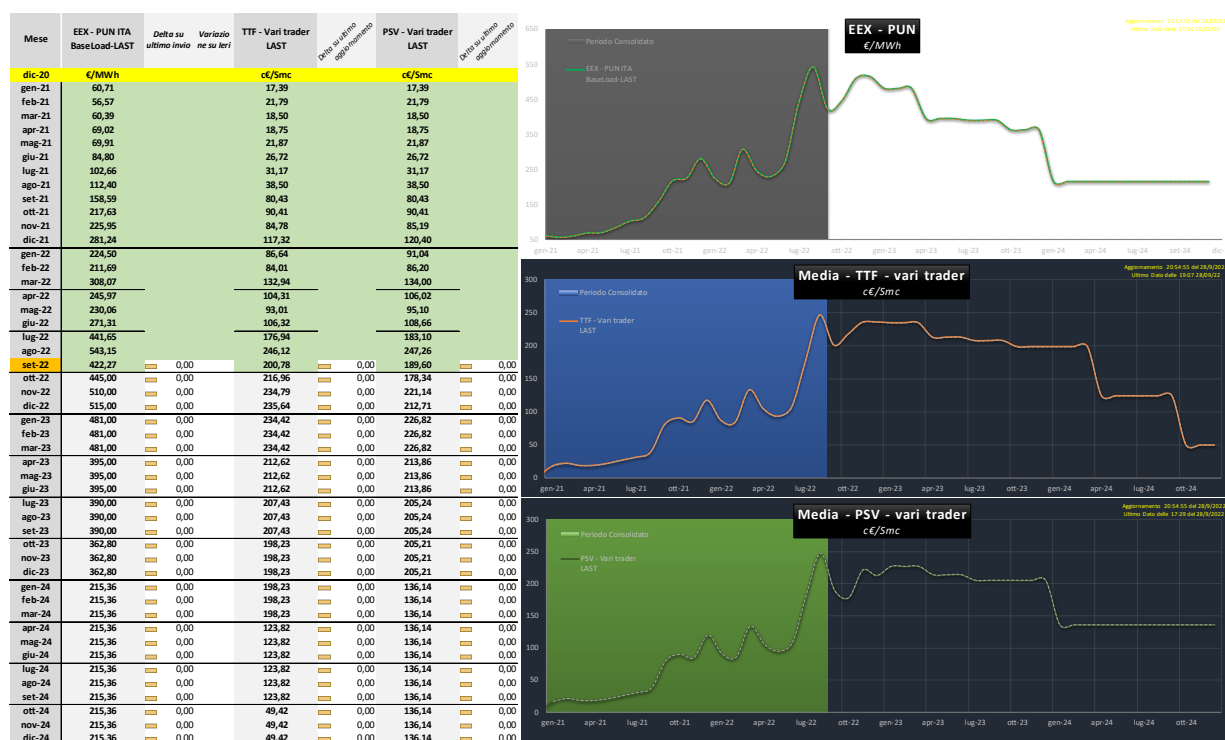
| Mese | EEX - PUN ITA BaseLoad-LAST | Delta su ultimo invio | Variazio ne su Ieri | TTF - Vari trader LAST | Delta su ultimo aggiornamento | PSV - Vari trader LAST | Delta su ultimo aggiornamento |
|---|---|---|---|---|---|---|---|
| dic-20 | €/MWh | | | c€/Smc | | c€/Smc | |
| gen-21 | 60,71 | | | 17,39 | | 17,39 | |
| feb-21 | 56,57 | | | 21,79 | | 21,79 | |
| mar-21 | 60,39 | | | 18,50 | | 18,50 | |
| apr-21 | 69,02 | | | 18,75 | | 18,75 | |
| mag-21 | 69,91 | | | 21,87 | | 21,87 | |
| giu-21 | 84,80 | | | 26,72 | | 26,72 | |
| lug-21 | 102,66 | | | 31,17 | | 31,17 | |
| ago-21 | 112,40 | | | 38,50 | | 38,50 | |
| set-21 | 158,59 | | | 80,43 | | 80,43 | |
| ott-21 | 217,63 | | | 90,41 | | 90,41 | |
| nov-21 | 225,95 | | | 84,78 | | 85,19 | |
| dic-21 | 281,24 | | | 117,32 | | 120,40 | |
| gen-22 | 224,50 | | | 86,64 | | 91,04 | |
| feb-22 | 211,69 | | | 84,01 | | 86,20 | |
| mar-22 | 308,07 | | | 132,94 | | 134,00 | |
| apr-22 | 245,97 | | | 104,31 | | 106,02 | |
| mag-22 | 230,06 | | | 93,01 | | 95,10 | |
| giu-22 | 271,31 | | | 106,32 | | 108,66 | |
| lug-22 | 441,65 | | | 176,94 | | 183,10 | |
| ago-22 | 543,15 | | | 246,12 | | 247,26 | |
| set-22 | 422,27 | 0,00 | | 200,78 | 0,00 | 189,60 | 0,00 |
| ott-22 | 445,00 | 0,00 | | 216,96 | 0,00 | 178,34 | 0,00 |
| nov-22 | 510,00 | 0,00 | | 234,79 | 0,00 | 221,14 | 0,00 |
| dic-22 | 515,00 | 0,00 | | 235,64 | 0,00 | 212,71 | 0,00 |
| gen-23 | 481,00 | 0,00 | | 234,42 | 0,00 | 226,82 | 0,00 |
| feb-23 | 481,00 | 0,00 | | 234,42 | 0,00 | 226,82 | 0,00 |
| mar-23 | 481,00 | 0,00 | | 234,42 | 0,00 | 226,82 | 0,00 |
| apr-23 | 395,00 | 0,00 | | 212,62 | 0,00 | 213,86 | 0,00 |
| mag-23 | 395,00 | 0,00 | | 212,62 | 0,00 | 213,86 | 0,00 |
| giu-23 | 395,00 | 0,00 | | 212,62 | 0,00 | 213,86 | 0,00 |
| lug-23 | 390,00 | 0,00 | | 207,43 | 0,00 | 205,24 | 0,00 |
| ago-23 | 390,00 | 0,00 | | 207,43 | 0,00 | 205,24 | 0,00 |
| set-23 | 390,00 | 0,00 | | 207,43 | 0,00 | 205,24 | 0,00 |
| ott-23 | 362,80 | 0,00 | | 198,23 | 0,00 | 205,21 | 0,00 |
| nov-23 | 362,80 | 0,00 | | 198,23 | 0,00 | 205,21 | 0,00 |
| dic-23 | 362,80 | 0,00 | | 198,23 | 0,00 | 205,21 | 0,00 |
| gen-24 | 215,36 | 0,00 | | 198,23 | 0,00 | 136,14 | 0,00 |
| feb-24 | 215,36 | 0,00 | | 198,23 | 0,00 | 136,14 | 0,00 |
| mar-24 | 215,36 | 0,00 | | 198,23 | 0,00 | 136,14 | 0,00 |
| apr-24 | 215,36 | 0,00 | | 123,82 | 0,00 | 136,14 | 0,00 |
| mag-24 | 215,36 | 0,00 | | 123,82 | 0,00 | 136,14 | 0,00 |
| giu-24 | 215,36 | 0,00 | | 123,82 | 0,00 | 136,14 | 0,00 |
| lug-24 | 215,36 | 0,00 | | 123,82 | 0,00 | 136,14 | 0,00 |
| ago-24 | 215,36 | 0,00 | | 123,82 | 0,00 | 136,14 | 0,00 |
| set-24 | 215,36 | 0,00 | | 123,82 | 0,00 | 136,14 | 0,00 |
| ott-24 | 215,36 | 0,00 | | 49,42 | 0,00 | 136,14 | 0,00 |
| nov-24 | 215,36 | 0,00 | | 49,42 | 0,00 | 136,14 | 0,00 |
| dic-24 | 215,36 | 0,00 | | 49,42 | 0,00 | 136,14 | 0,00 |

EEX - PUN
€/MWh
Aggiornamento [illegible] Ultimo Dato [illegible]
Periodo Consolidato
EEX - PUN ITA BaseLoad-LAST
650 550 450 350 250 150 50
gen-21 apr-21 lug-21 ott-21 gen-22 apr-22 lug-22 ott-22 gen-23 apr-23 lug-23 ott-23 gen-24 apr-24 lug-24 set-24 dic-

Media - TTF - vari trader
c€/Smc
Aggiornamento 20:54:55 del 28/9/22 Ultimo Dato delle 19:07 28/09/22
Periodo Consolidato
TTF - Vari trader LAST
300 250 200 150 100 50 0
gen-21 apr-21 lug-21 ott-21 gen-22 apr-22 lug-22 ott-22 gen-23 apr-23 lug-23 ott-23 gen-24 apr-24 lug-24 ott-24

Media - PSV - vari trader
c€/Smc
Aggiornamento 20:54:55 del 28/9/22 Ultimo Dato delle 17:29 del 28/09/22
Periodo Consolidato
PSV - Vari trader LAST
300 250 200 150 100 50 0
gen-21 apr-21 lug-21 ott-21 gen-22 apr-22 lug-22 ott-22 gen-23 apr-23 lug-23 ott-23 gen-24 apr-24 lug-24 ott-24